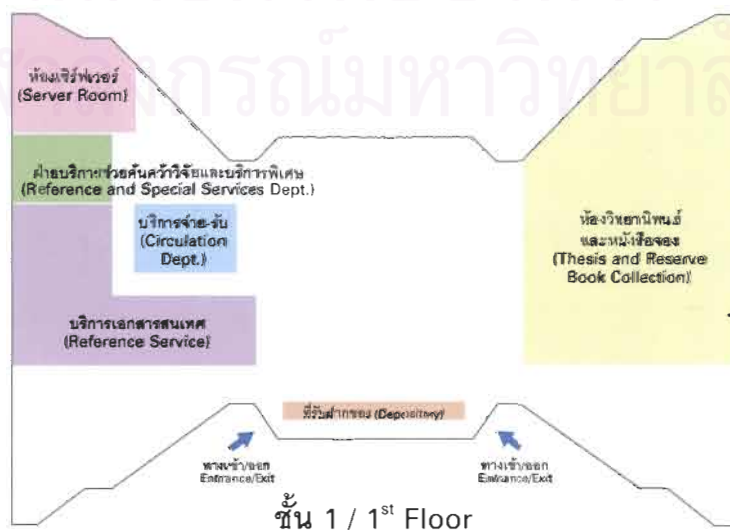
จุฬาลงกรณ์มหาวิทยาลัย

ห้องเซิร์ฟเวอร์
(Server Room)

ฝ่ายบริการช่วยค้นคว้าวิจัยและบริการพิเศษ
(Reference and Special Services Dept.)

บริการจ่าย-รับ
(Circulation Dept.)

บริการเอกสารสนเทศ
(Reference Service)

ห้องวิทยานิพนธ์และหนังสือจอง
(Thesis and Reserve Book Collection)

ที่รับฝากของ (Depository)

ทางเข้า/ออก
Entrance/Exit

ทางเข้า/ออก
Entrance/Exit

ชั้น 1 / 1$^{st}$ Floor